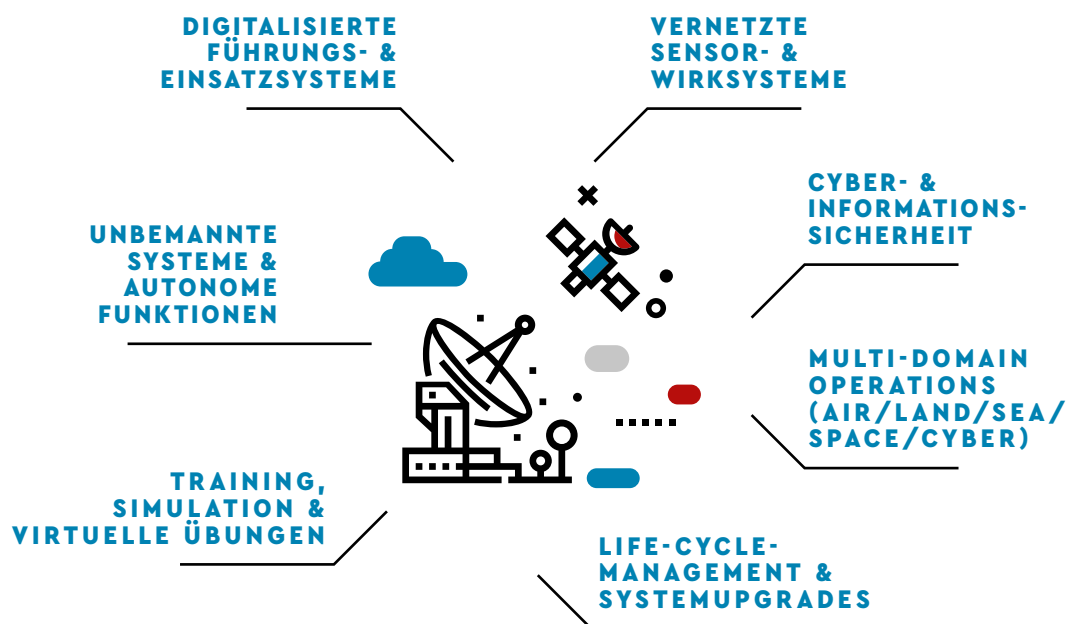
DIGITALISIERTE FÜHRUNGS- & EINSATZSYSTEME

VERNETZTE SENSOR- & WIRKSYSTEME

CYBER- & INFORMATIONS-SICHERHEIT

UNBEMANNTE SYSTEME & AUTONOME FUNKTIONEN

MULTI-DOMAIN OPERATIONS (AIR/LAND/SEA/ SPACE/CYBER)

TRAINING, SIMULATION & VIRTUELLE ÜBUNGEN

LIFE-CYCLE-MANAGEMENT & SYSTEMUPGRADES